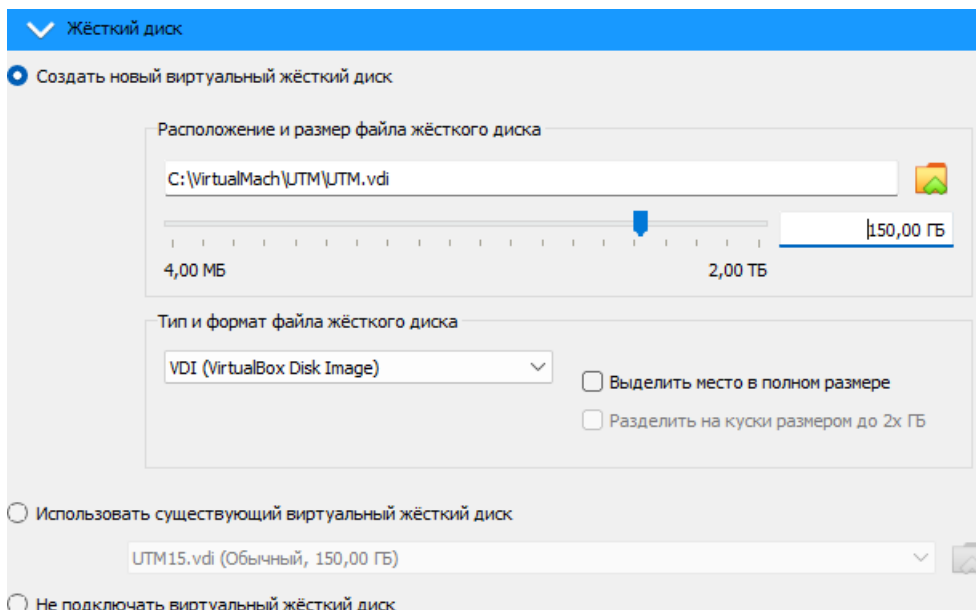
Жёсткий диск

Создать новый виртуальный жёсткий диск

Расположение и размер файла жёсткого диска

C:\VirtualMach\UTM\UTM.vdi

150,00 ГБ

4,00 МБ

2,00 ТБ

Тип и формат файла жёсткого диска

VDI (VirtualBox Disk Image)

Выделить место в полном размере

Разделить на куски размером до 2х ГБ

Использовать существующий виртуальный жёсткий диск

UTM15.vdi (Обычный, 150,00 ГБ)

Не подключать виртуальный жёсткий диск